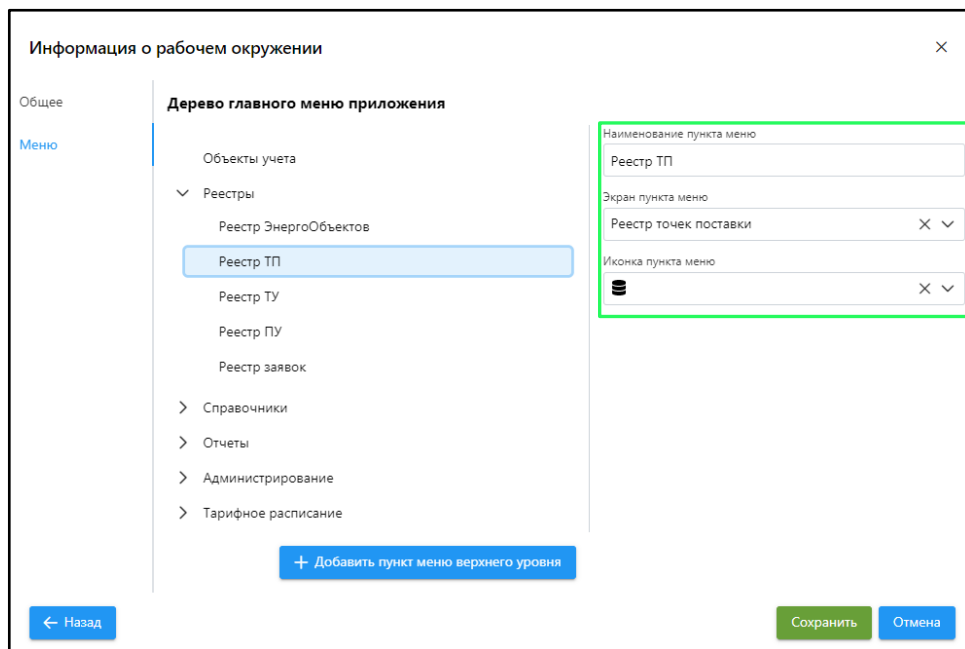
Информация о рабочем окружении

×

Общее

Меню

Дерево главного меню приложения

Объекты учета

Реестры

Реестр ЭнергоОбъектов

Реестр ТП

Реестр ТУ

Реестр ПУ

Реестр заявок

Справочники

Отчеты

Администрирование

Тарифное расписание

Наименование пункта меню

Реестр ТП

Экран пункта меню

Реестр точек поставки

Иконка пункта меню

+ Добавить пункт меню верхнего уровня

← Назад

Сохранить

Отмена